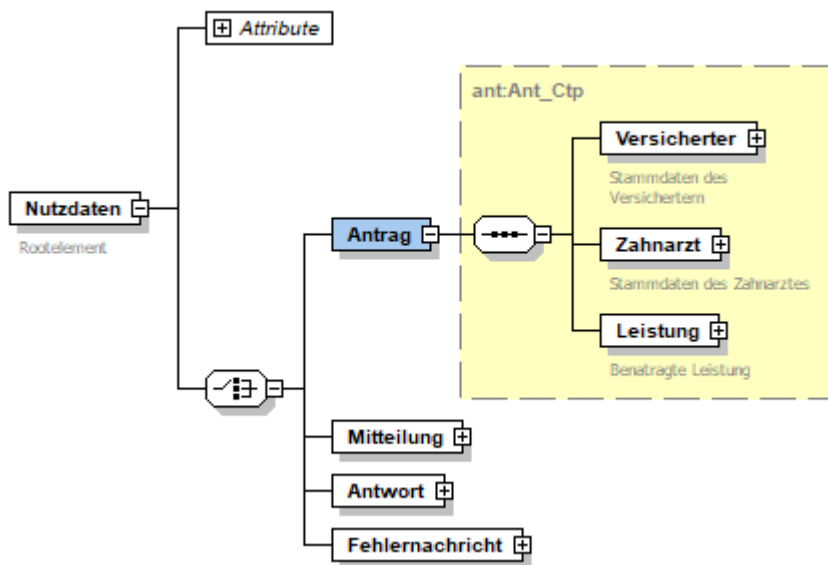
Attribute

Nutzdaten

Rootelement

ant:Ant_Ctp

Versicherter

Stammdaten des Versichertern

Antrag

Zahnarzt

Stammdaten des Zahnarztes

Leistung

Benatragte Leistung

Mitteilung

Antwort

Fehlernachricht